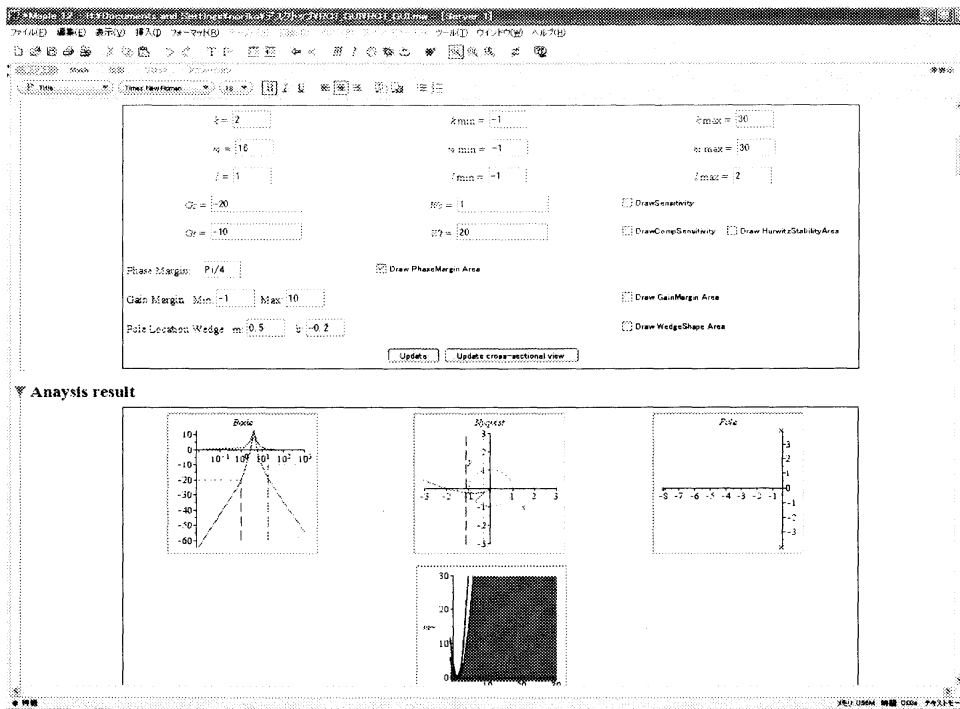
*Maple 12 - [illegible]Documents and Settings\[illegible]\デスクトップ\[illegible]_GUI.mw - [Server 1]

ファイル(F) 編集(E) 表示(V) 挿入(I) フォーマット(R) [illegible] ツール(T) ウィンドウ(W) ヘルプ(H)

Math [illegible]

Title Times New Roman 18

$k =$ 2 $k\,min =$ -1 $k\,max =$ 30

$\omega =$ 16 $\omega\,min =$ -1 $\omega\,max =$ 30

$l =$ 1 $l\,min =$ -1 $l\,max =$ 2

$Gc =$ -20 $W_s =$ 1 DrawSensitivity

$Gt =$ -10 $W_t =$ 20 DrawCompSensitivity Draw HurwitzStabilityArea

Phase Margin: Pi/4 Draw PhaseMargin Area

Gain Margin Min -1 Max 10 Draw GainMargin Area

Pole Location Wedge m 0.5 b -0.2 Draw WedgeShape Area

Update Update cross-sectional view

Anaysis result

Bode

10
0
-10
-20
-30
-40
-50
-60
$10^{-1}$ $10^{0}$ $10^{1}$ $10^{2}$ $10^{3}$

Nyquist

3
2
1
-1
-2
-3
-3 -2 -1 1 2 3
x

Pole

3
2
1
0
-1
-2
-3
-8 -7 -6 -5 -4 -3 -2 -1

30
20
10
0

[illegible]